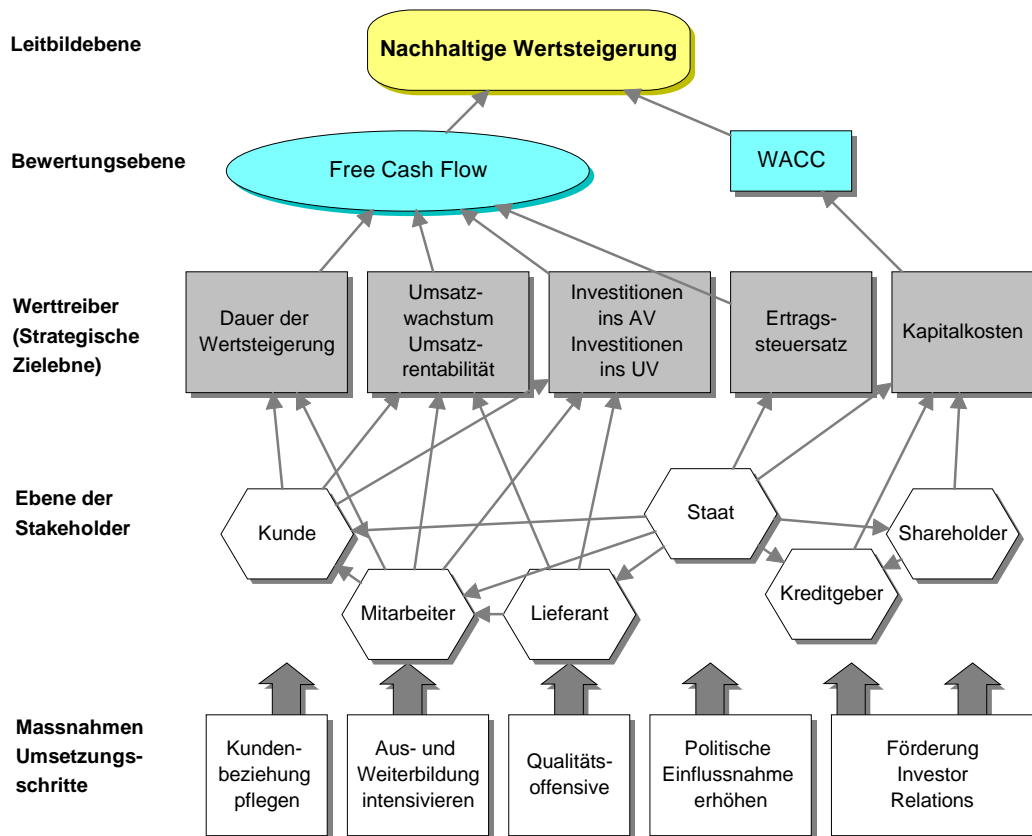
Leitbildebene

Nachhaltige Wertsteigerung

Bewertungsebene

Free Cash Flow

WACC

Werttreiber (Strategische Zielebne)

Dauer der Wertsteigerung

Umsatzwachstum Umsatzrentabilität

Investitionen ins AV Investitionen ins UV

Ertragssteuersatz

Kapitalkosten

Ebene der Stakeholder

Kunde

Staat

Shareholder

Kreditgeber

Mitarbeiter

Lieferant

Massnahmen Umsetzungsschritte

Kundenbeziehung pflegen

Aus- und Weiterbildung intensivieren

Qualitätsoffensive

Politische Einflussnahme erhöhen

Förderung Investor Relations